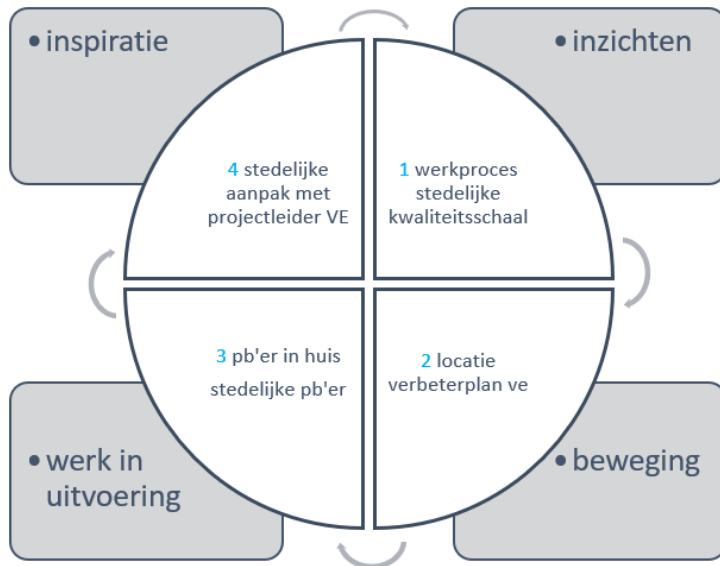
• inspiratie

• inzichten

4 stedelijke aanpak met projectleider VE

1 werkproces stedelijke kwaliteitsschaal

3 pb'er in huis stedelijke pb'er

2 locatie verbeterplan ve

• werk in uitvoering

• beweging